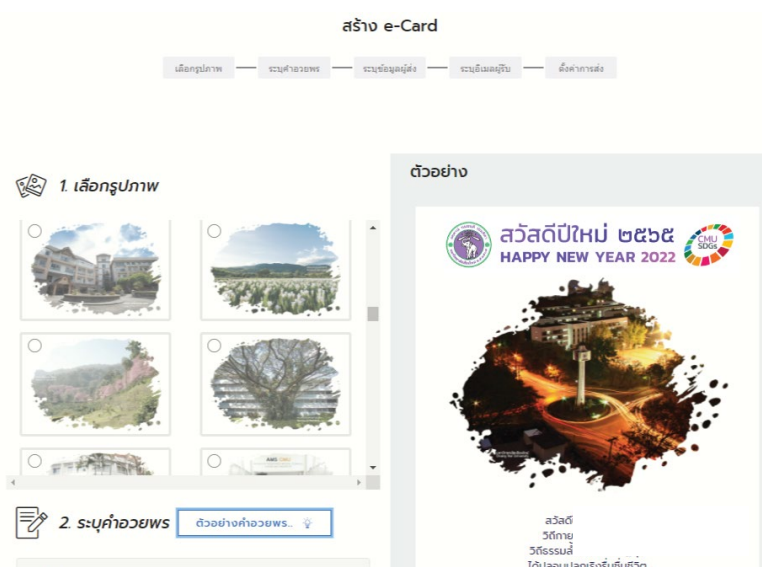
สร้าง e-Card

เลือกรูปภาพ — ระบุคำอวยพร — ระบุข้อมูลผู้ส่ง — ระบุอีเมลผู้รับ — ตั้งค่าการส่ง

1. เลือกรูปภาพ

2. ระบุคำอวยพร

ตัวอย่างคำอวยพร..

ตัวอย่าง

สวัสดีปีใหม่ ๒๕๖๕
HAPPY NEW YEAR 2022

CMU SDGs

สวัสดี
วิถีกาย
วิถีธรรมสิ้
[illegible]